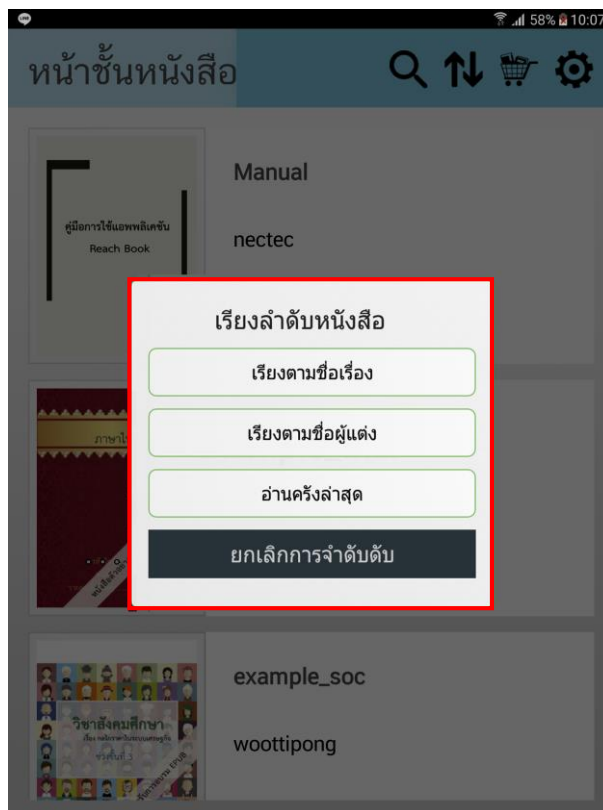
58% 10:07

หน้าชั้นหนังสือ

คู่มือการใช้แอพพลิเคชัน Reach Book

Manual

nectec

เรียงลำดับหนังสือ

เรียงตามชื่อเรื่อง

เรียงตามชื่อผู้แต่ง

อ่านครั้งล่าสุด

ยกเลิกการจำดับดับ

วิชาสังคมศึกษา

example_soc

woottipong